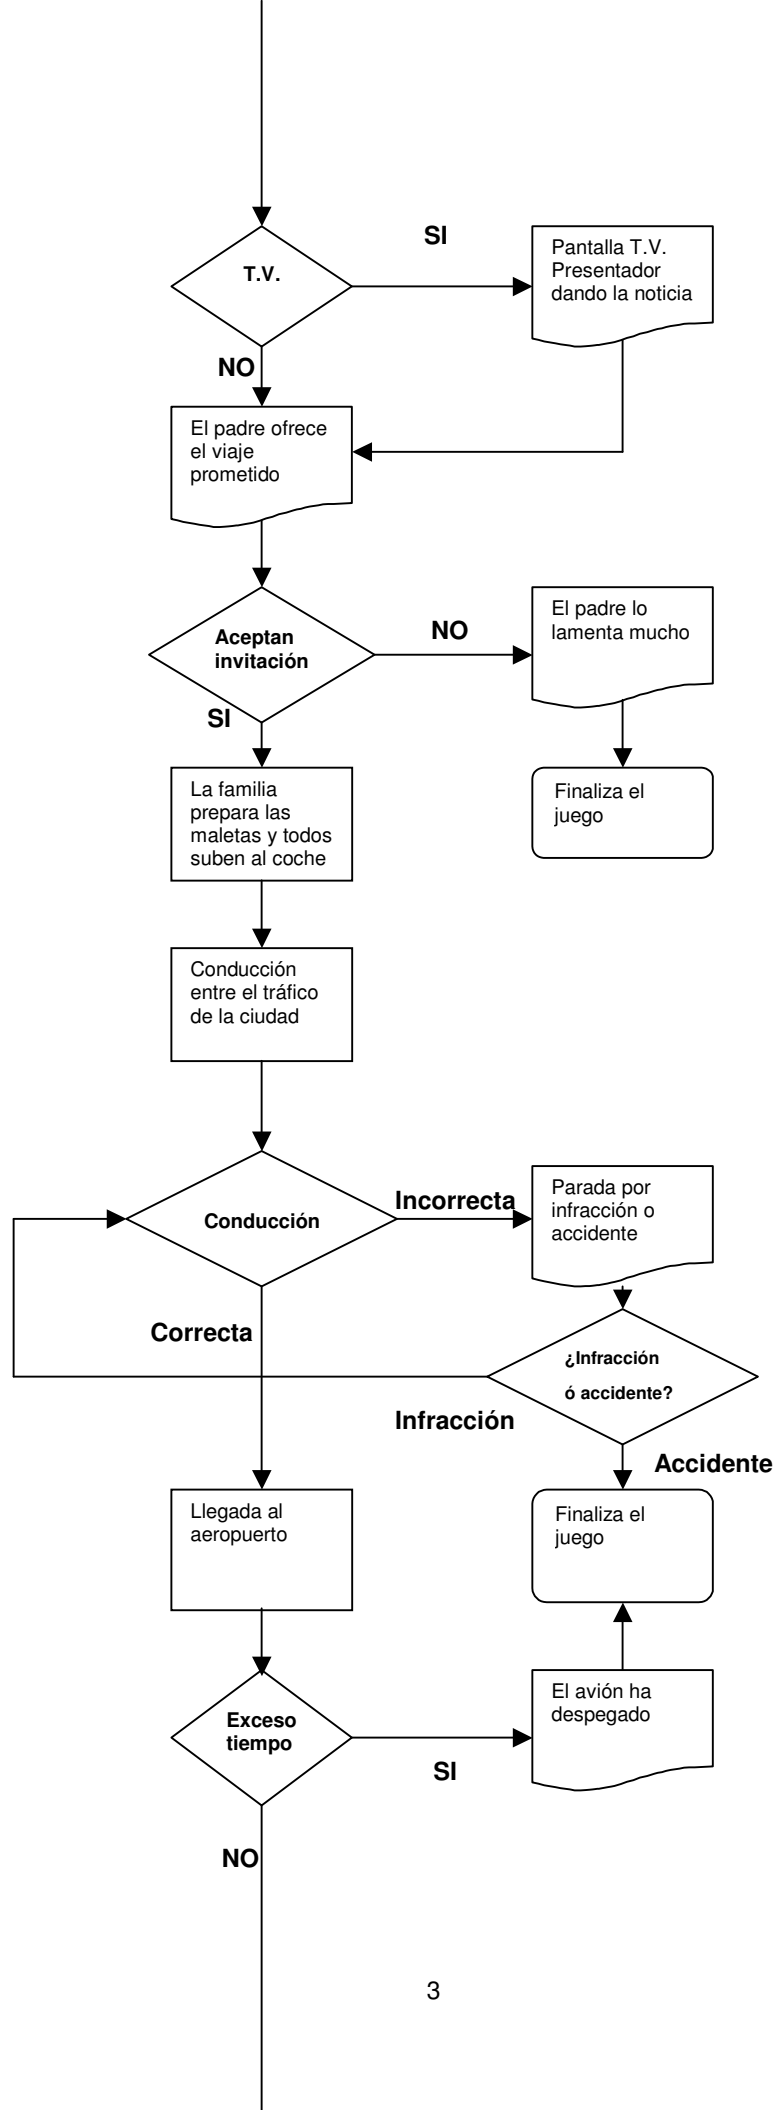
T.V.

SI

Pantalla T.V. Presentador dando la noticia

NO

El padre ofrece el viaje prometido

Aceptan invitación

NO

El padre lo lamenta mucho

SI

Finaliza el juego

La familia prepara las maletas y todos suben al coche

Conducción entre el tráfico de la ciudad

Conducción

Incorrecta

Parada por infracción o accidente

Correcta

¿Infracción ó accidente?

Infracción

Accidente

Llegada al aeropuerto

Finaliza el juego

Exceso tiempo

El avión ha despegado

SI

NO

3